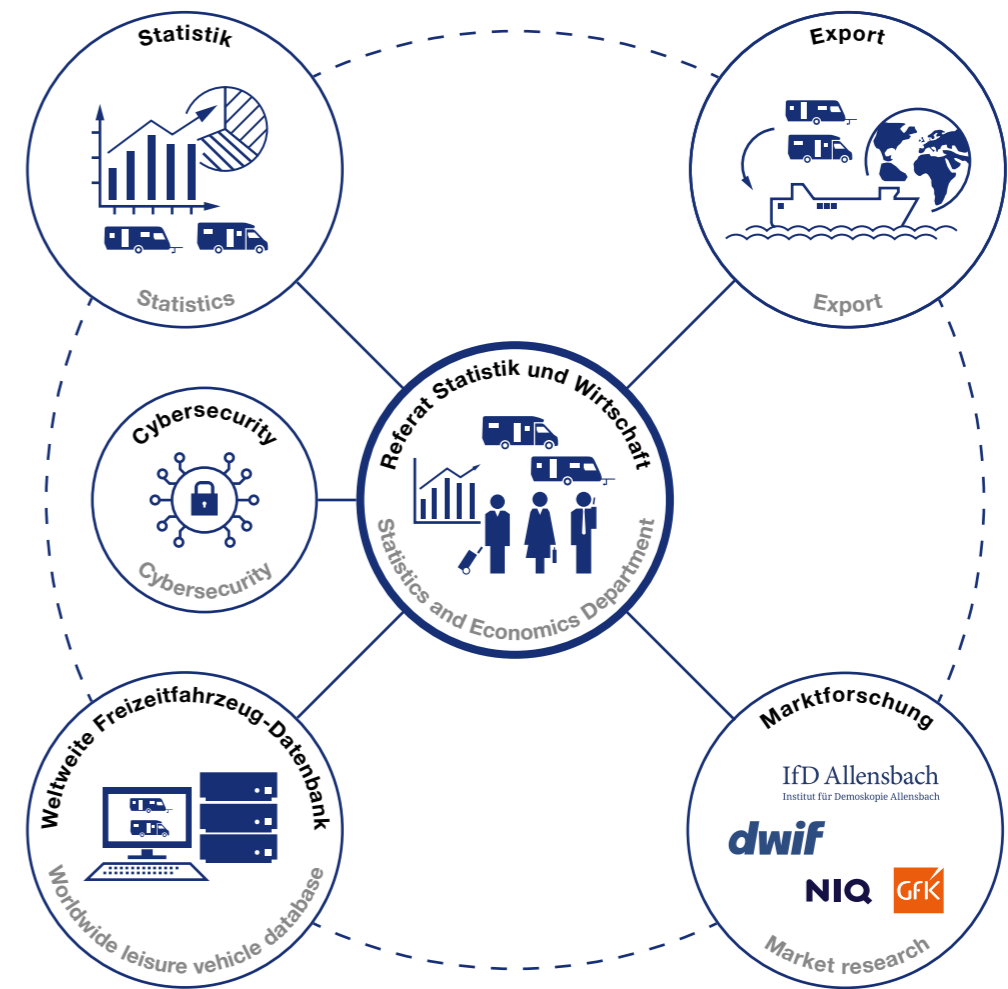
Statistik

Statistics

Export

Export

Cybersecurity

Cybersecurity

Referat Statistik und Wirtschaft

Statistics and Economics Department

Weltweite Freizeitfahrzeug-Datenbank

Worldwide leisure vehicle database

Marktforschung

IfD Allensbach
Institut für Demoskopie Allensbach

dwif

NIQ

GfK

Market research